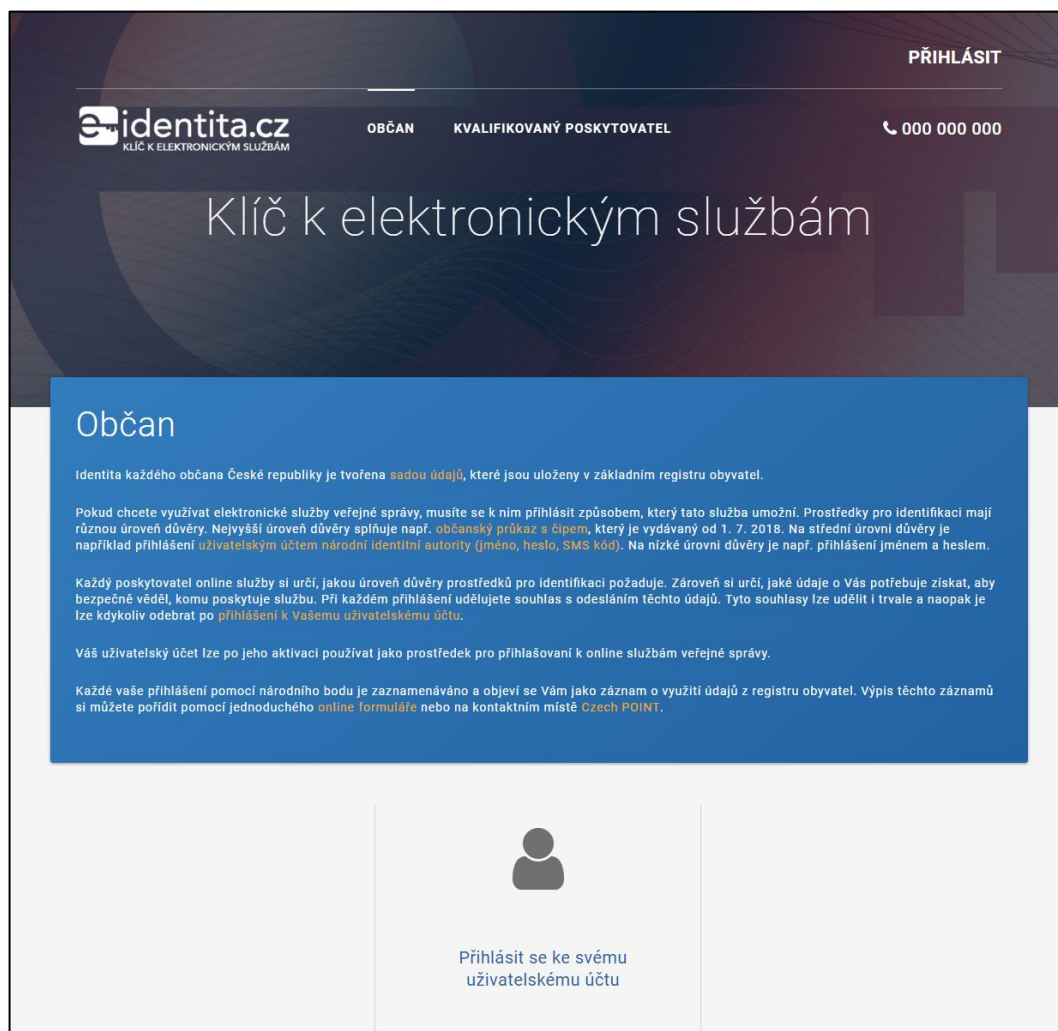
PŘIHLÁSIT

e-identita.cz
KLÍČ K ELEKTRONICKÝM SLUŽBÁM

OBČAN KVALIFIKOVANÝ POSKYTOVATEL

000 000 000

Klíč k elektronickým službám

Občan

Identita každého občana České republiky je tvořena sadou údajů, které jsou uloženy v základním registru obyvatel.

Pokud chcete využívat elektronické služby veřejné správy, musíte se k nim přihlásit způsobem, který tato služba umožní. Prostředky pro identifikaci mají různou úroveň důvěry. Nejvyšší úroveň důvěry splňuje např. občanský průkaz s čipem, který je vydávaný od 1. 7. 2018. Na střední úrovni důvěry je například přihlášení uživatelským účtem národní identitní autority (jméno, heslo, SMS kód). Na nízké úrovni důvěry je např. přihlášení jménem a heslem.

Každý poskytovatel online služby si určí, jakou úroveň důvěry prostředků pro identifikaci požaduje. Zároveň si určí, jaké údaje o Vás potřebuje získat, aby bezpečně věděl, komu poskytuje službu. Při každém přihlášení udělujete souhlas s odesláním těchto údajů. Tyto souhlasy lze udělit i trvale a naopak je lze kdykoliv odebrat po přihlášení k Vašemu uživatelskému účtu.

Váš uživatelský účet lze po jeho aktivaci používat jako prostředek pro přihlašování k online službám veřejné správy.

Každé vaše přihlášení pomocí národního bodu je zaznamenáváno a objeví se Vám jako záznam o využití údajů z registru obyvatel. Výpis těchto záznamů si můžete pořídit pomocí jednoduchého online formuláře nebo na kontaktním místě Czech POINT.

Přihlásit se ke svému uživatelskému účtu